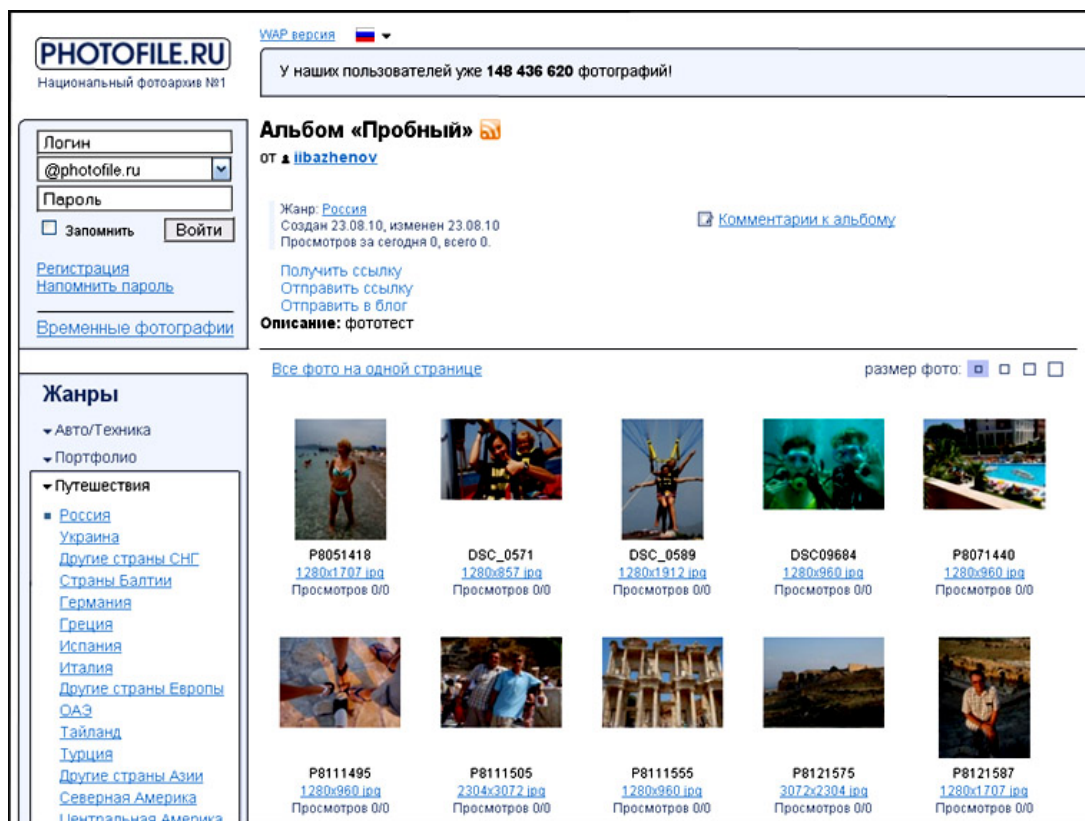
PHOTOFILE.RU
Национальный фотоархив №1

WAP версия

У наших пользователей уже **148 436 620** фотографий!

Логин
@photofile.ru
Пароль
Запомнить Войти

Регистрация
Напомнить пароль

Временные фотографии

Альбом «Пробный»
от iibazhenov

Жанр: Россия
Создан 23.08.10, изменен 23.08.10
Просмотров за сегодня 0, всего 0.

Комментарии к альбому

Получить ссылку
Отправить ссылку
Отправить в блог
Описание: фототест

Все фото на одной странице

размер фото:

Жанры
Авто/Техника
Портфолио
Путешествия
Россия
Украина
Другие страны СНГ
Страны Балтии
Германия
Греция
Испания
Италия
Другие страны Европы
ОАЭ
Тайланд
Турция
Другие страны Азии
Северная Америка
Центральная Америка

P8051418
1280x1707 jpg
Просмотров 0/0

DSC_0571
1280x857 jpg
Просмотров 0/0

DSC_0589
1280x1912 jpg
Просмотров 0/0

DSC09684
1280x960 jpg
Просмотров 0/0

P8071440
1280x960 jpg
Просмотров 0/0

P8111495
1280x960 jpg
Просмотров 0/0

P8111505
2304x3072 jpg
Просмотров 0/0

P8111555
1280x960 jpg
Просмотров 0/0

P8121575
3072x2304 jpg
Просмотров 0/0

P8121587
1280x1707 jpg
Просмотров 0/0